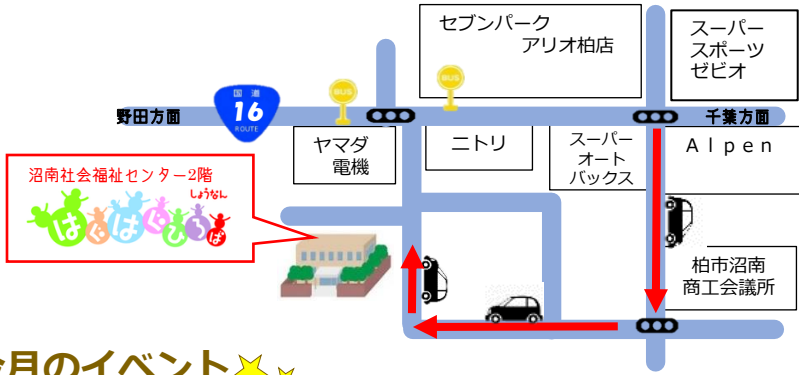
セブンパーク
アリオ柏店

スーパー
スポーツ
ゼビオ

国道
16
ROUTE

BUS

BUS

野田方面

千葉方面

ヤマダ
電機

ニトリ

スーパー
オート
バックス

Alpen

沼南社会福祉センター2階

しょうなん
はぐはぐしょうなん

柏市沼南
商工会議所

今月のイベント